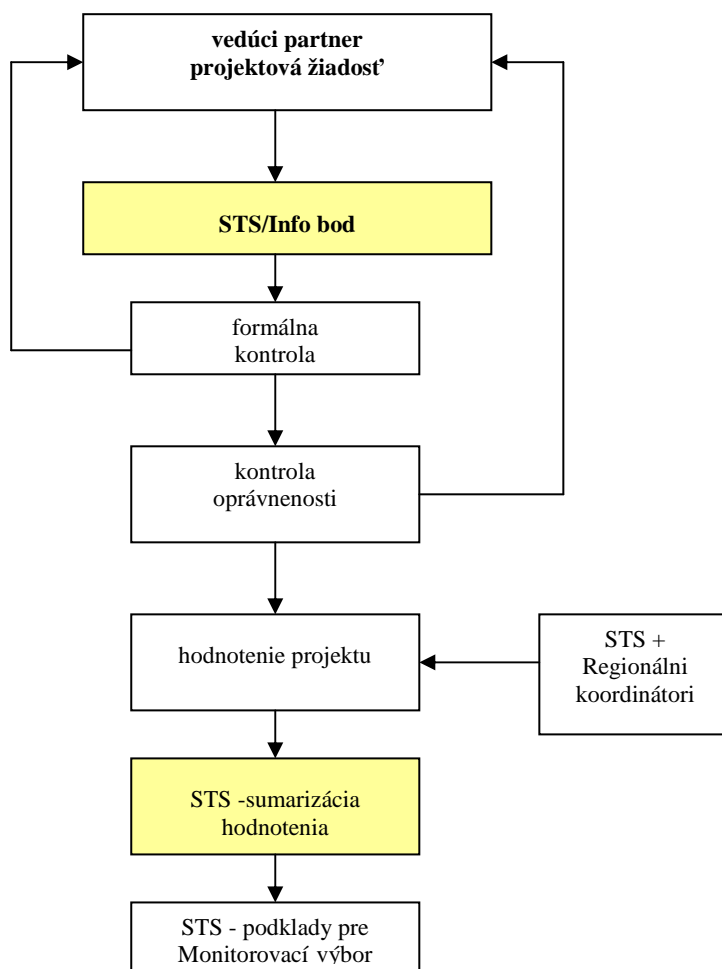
vedúci partner
projektová žiadosť

STS/Info bod

formálna
kontrola

kontrola
oprávnenosti

hodnotenie projektu

STS +
Regionálni
koordinátori

STS -sumarizácia
hodnotenia

STS - podklady pre
Monitorovací výbor